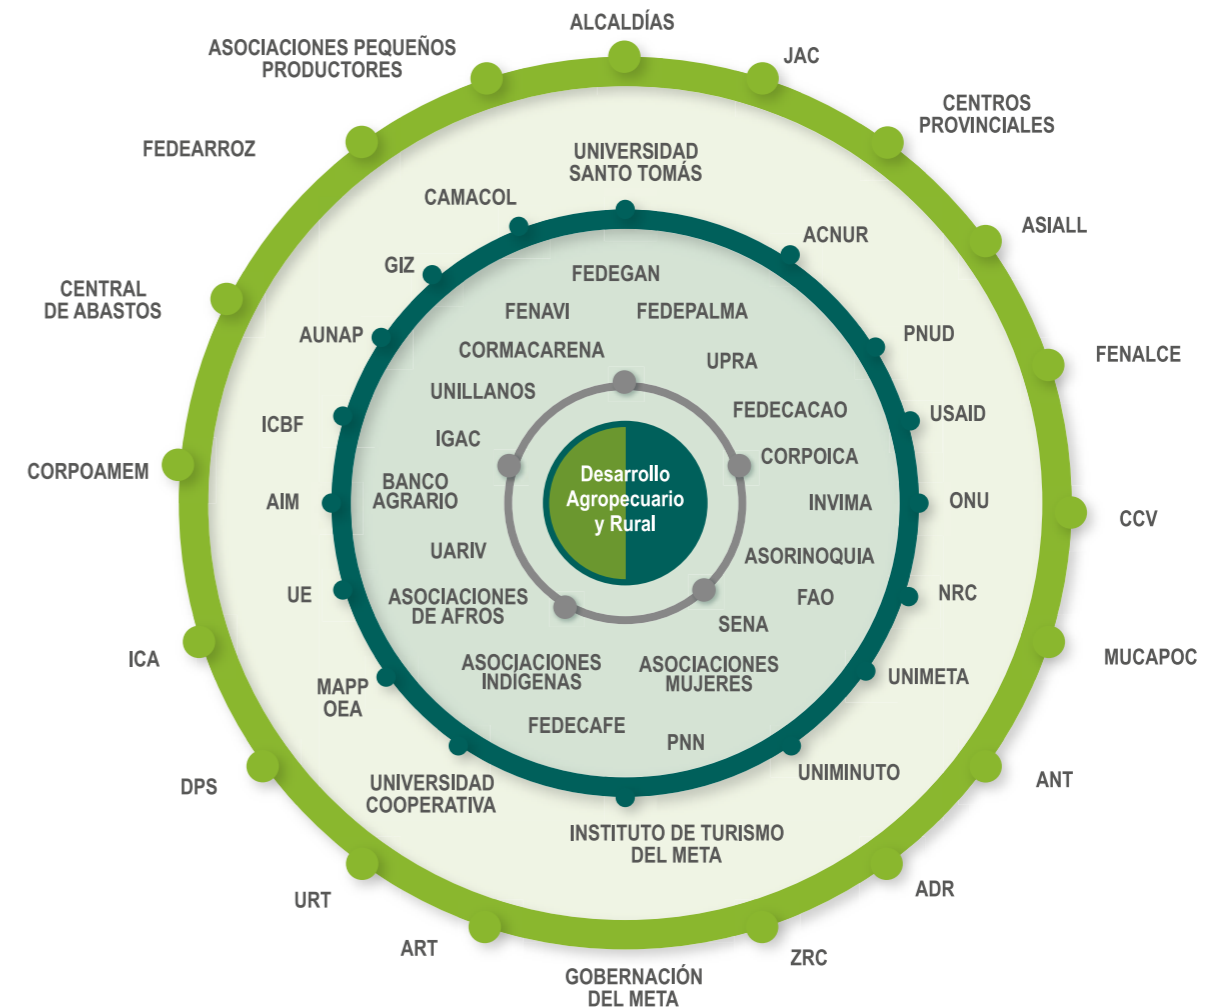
Desarrollo Agropecuario y Rural

FEDEGAN
FENAVI
FEDEPALMA
CORMACARENA
UPRA
UNILLANOS
FEDECACAO
IGAC
CORPOICA
BANCO AGRARIO
INVIMA
UARIV
ASORINOQUIA
ASOCIACIONES DE AFROS
FAO
SENA
ASOCIACIONES INDÍGENAS
ASOCIACIONES MUJERES
FEDECAFE
PNN

UNIVERSIDAD SANTO TOMÁS
ACNUR
PNUD
USAID
ONU
NRC
UNIMETA
UNIMINUTO
INSTITUTO DE TURISMO DEL META
UNIVERSIDAD COOPERATIVA
MAPP OEA
UE
AIM
ICBF
AUNAP
GIZ
CAMACOL

ALCALDÍAS
JAC
CENTROS PROVINCIALES
ASIALL
FENALCE
CCV
MUCAPOC
ANT
ADR
ZRC
GOBERNACIÓN DEL META
ART
URT
DPS
ICA
CORPOAMEM
CENTRAL DE ABASTOS
FEDEARROZ
ASOCIACIONES PEQUEÑOS PRODUCTORES